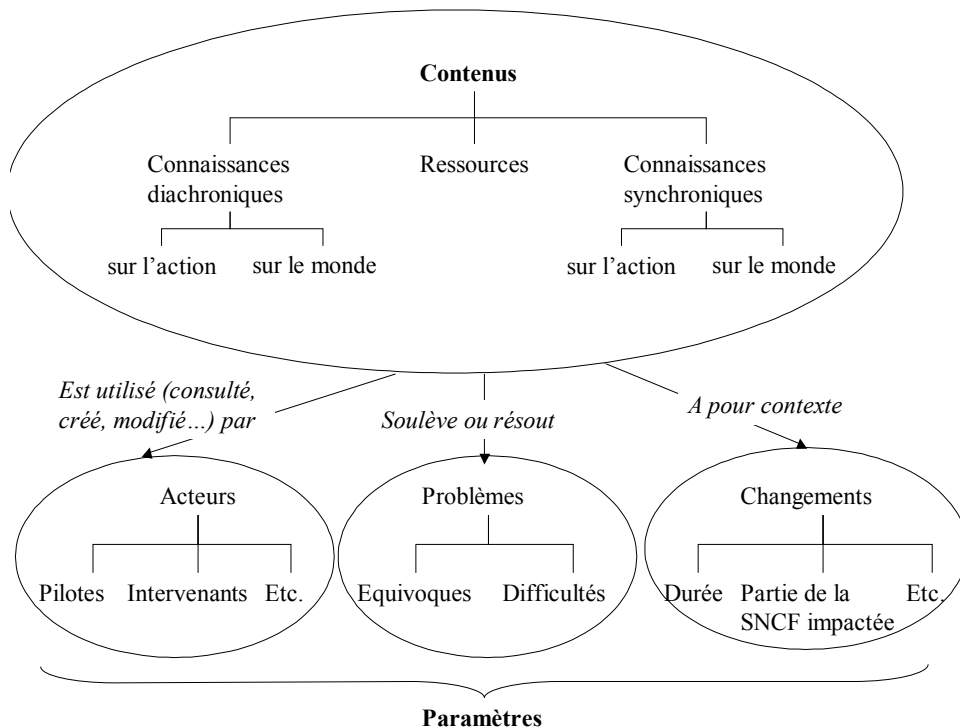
Contenus

Connaissances diachroniques

Ressources

Connaissances synchroniques

sur l'action

sur le monde

sur l'action

sur le monde

Est utilisé (consulté, créé, modifié…) par

Soulève ou résout

A pour contexte

Acteurs

Pilotes

Intervenants

Etc.

Problèmes

Equivoques

Difficultés

Changements

Durée

Partie de la SNCF impactée

Etc.

Paramètres